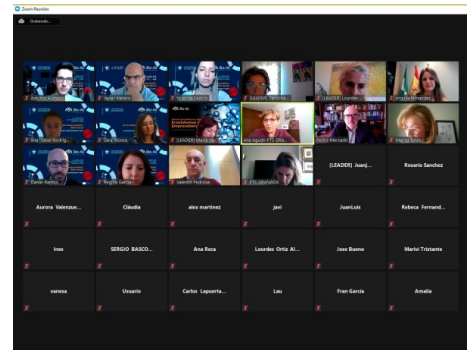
Zoom Reunión

Grabando...

Antonio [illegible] | Javier Valero | Victoria Cort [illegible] | [LEADER] Tamara | [LEADER] Lourdes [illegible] | Virginia Fernandez

Ana Isabel Rodrig... | Sara Romeo | [LEADER] Mariajos... | Ana Agudo FTS GRA... | Pedro Mercado | Marisa Luna

Daniel Ballest... | Rocío Garcia | Valentín Pedrosa | FTS URANIA | [LEADER] Juanj... | Rosario Sanchez

Aurora Valenzue... | Claudia | alex martinez | javi | JuanLuis | Rebeca Fernand...

inez | SERGIO BASCO... | Ana Roca | Lourdes Ortiz Al... | Jose Bueno | Marivi Tristante

vanesa | Usuario | Carlos Lapuerta... | Lau | Fran Garcia | Amalia